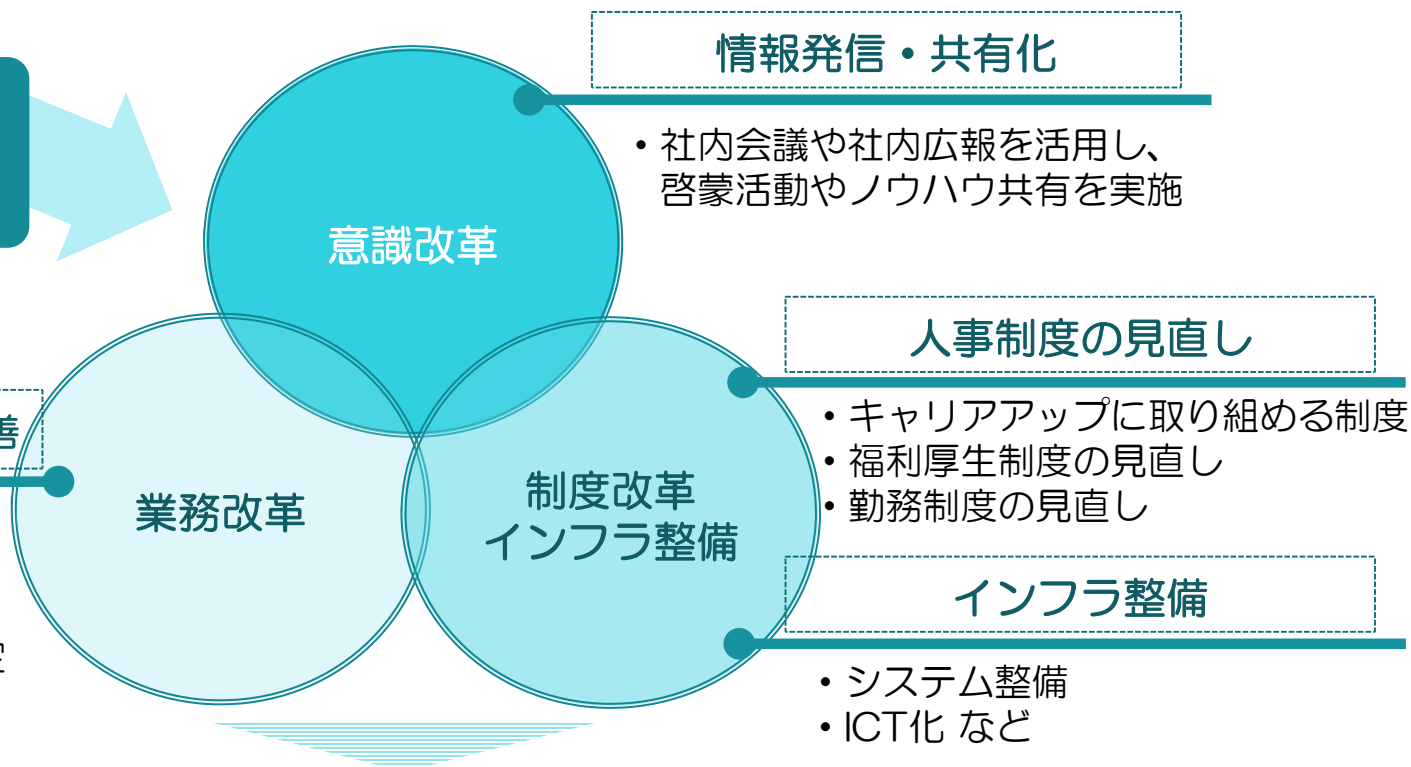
情報発信・共有化

・社内会議や社内広報を活用し、啓蒙活動やノウハウ共有を実施

意識改革

人事制度の見直し

・キャリアアップに取り組める制度
・福利厚生制度の見直し
・勤務制度の見直し

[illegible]善

業務改革

制度改革
インフラ整備

インフラ整備

・システム整備
・ICT化 など